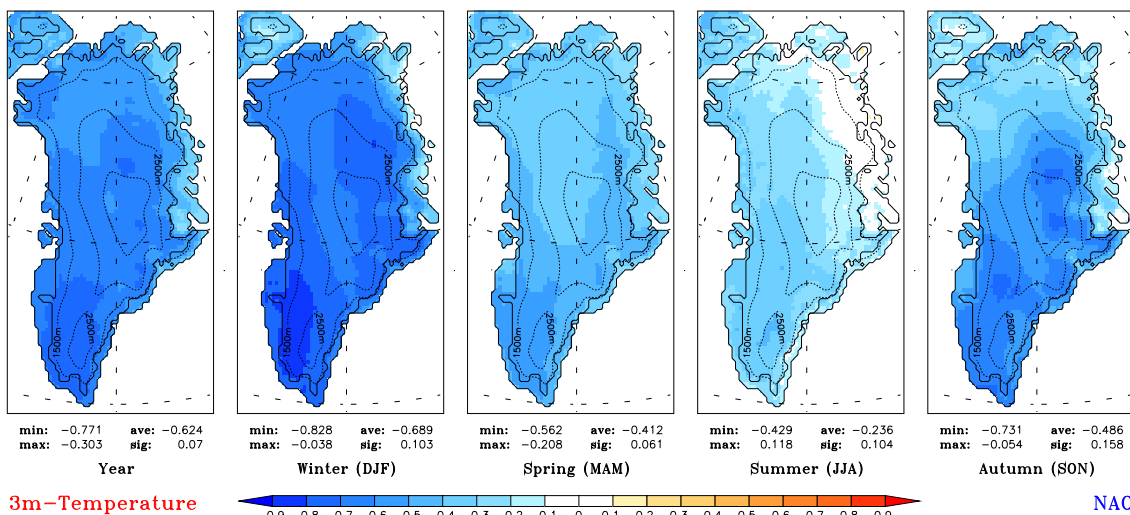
2500m
1500m
2500m

min: −0.771 ave: −0.624
max: −0.303 sig: 0.07

Year

2500m
1500m
2500m

min: −0.828 ave: −0.689
max: −0.038 sig: 0.103

Winter (DJF)

2500m
1500m
2500m

min: −0.562 ave: −0.412
max: −0.208 sig: 0.061

Spring (MAM)

2500m
1500m
2500m

min: −0.429 ave: −0.236
max: 0.118 sig: 0.104

Summer (JJA)

2500m
1500m
2500m

min: −0.731 ave: −0.486
max: −0.054 sig: 0.158

Autumn (SON)

3m−Temperature

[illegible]

NAC